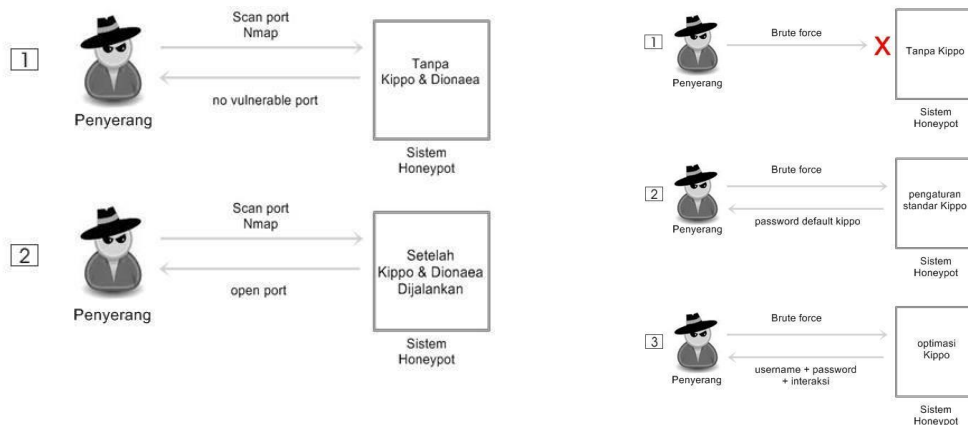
1

Scan port
Nmap

no vulnerable port

Penyerang

Tanpa
Kippo & Dionaea

Sistem
Honeypot

2

Scan port
Nmap

open port

Penyerang

Setelah
Kippo & Dionaea
Dijalankan

Sistem
Honeypot

1

Brute force

X

Penyerang

Tanpa Kippo

Sistem
Honeypot

2

Brute force

password default kippo

Penyerang

pengaturan
standar Kippo

Sistem
Honeypot

3

Brute force

username + password
+ interaksi

Penyerang

optimasi
Kippo

Sistem
Honeypot